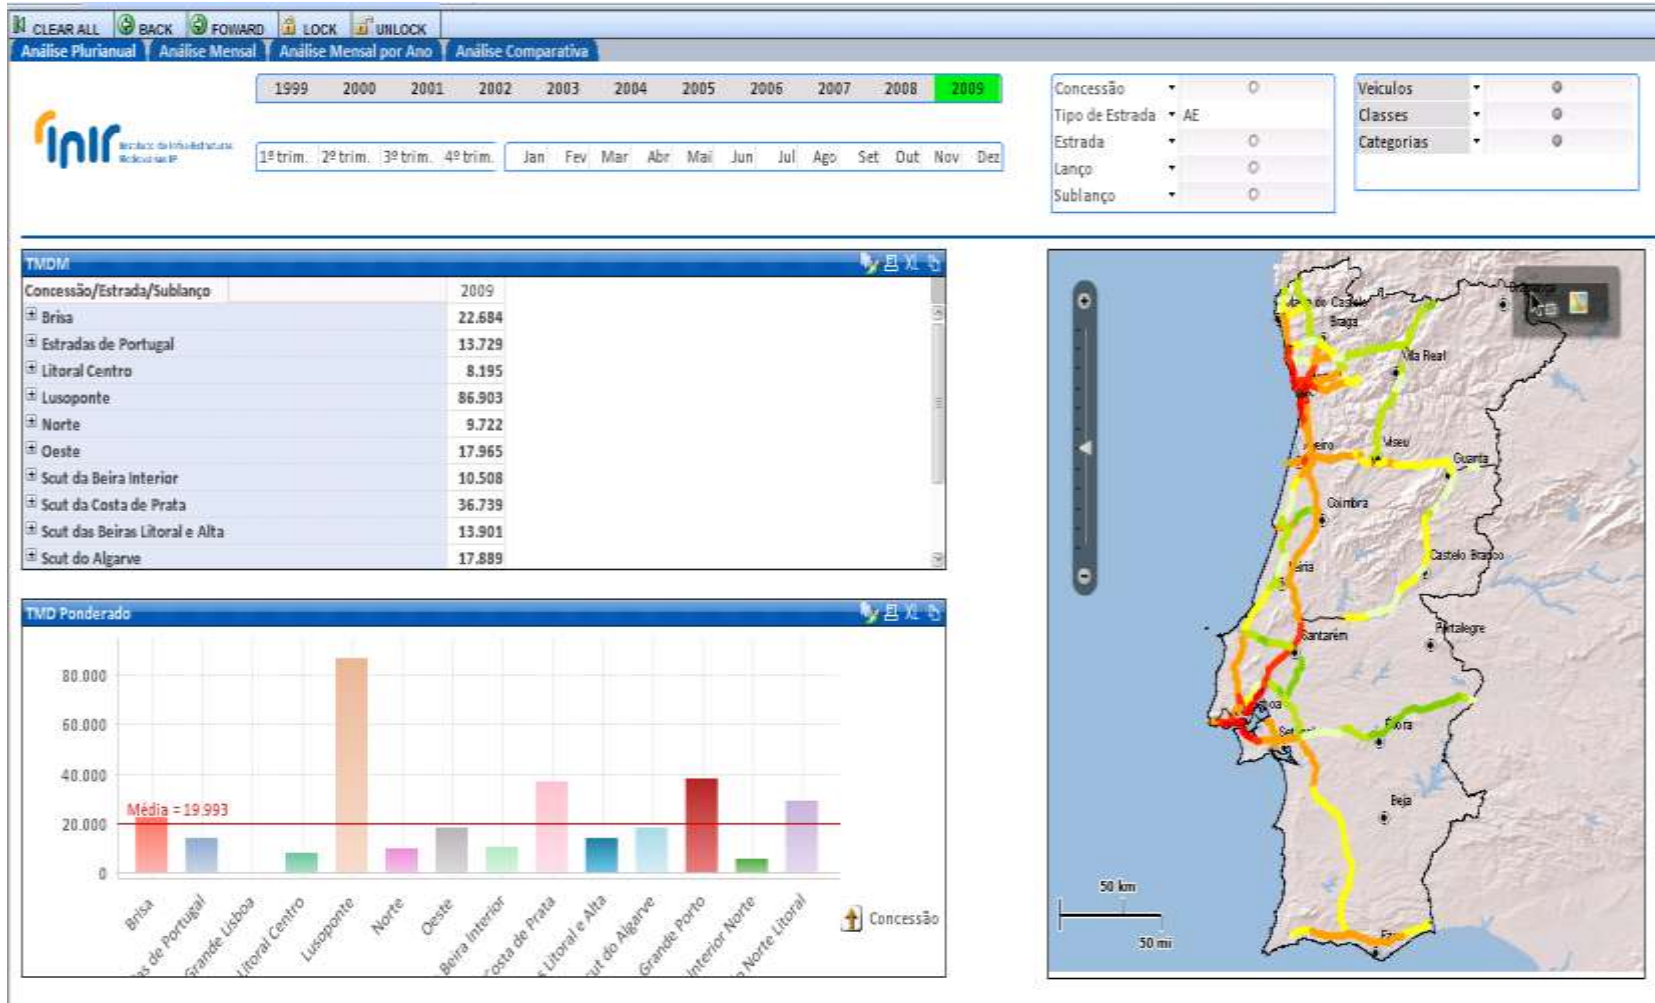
CLEAR ALL BACK FOWARD LOCK UNLOCK

Análise Plurianual | Análise Mensal | Análise Mensal por Ano | Análise Comparativa

1999 2000 2001 2002 2003 2004 2005 2006 2007 2008 2009

InIR Instituto de Infra-Estruturas Rodoviárias IP

1º trim. 2º trim. 3º trim. 4º trim. Jan Fev Mar Abr Mai Jun Jul Ago Set Out Nov Dez

Concessão
Tipo de Estrada AE
Estrada
Lanço
Sublanço

Veículos
Classes
Categorias

TMDM

| Concessão/Estrada/Sublanço | 2009 |
|---|---|
| Brisa | 22.684 |
| Estradas de Portugal | 13.729 |
| Litoral Centro | 8.195 |
| Lusoponte | 86.903 |
| Norte | 9.722 |
| Oeste | 17.965 |
| Scut da Beira Interior | 10.508 |
| Scut da Costa de Prata | 36.739 |
| Scut das Beiras Litoral e Alta | 13.901 |
| Scut do Algarve | 17.889 |

TMD Ponderado

80.000
60.000
40.000
20.000
0

Média = 19.993

Brisa, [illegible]as de Portugal, Grande Lisboa, Litoral Centro, Lusoponte, Norte, Oeste, Beira Interior, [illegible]Costa de Prata, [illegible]Litoral e Alta, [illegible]ut do Algarve, Grande Porto, Interior Norte, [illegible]Norte Litoral

Concessão

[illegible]na do Castelo, Braga, Vila Real, Bragança, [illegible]eiro, Viseu, Guarda, Coimbra, Castelo Branco, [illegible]iria, Santarém, Portalegre, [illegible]boa, Set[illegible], Évora, Beja, Faro

50 km
50 mi